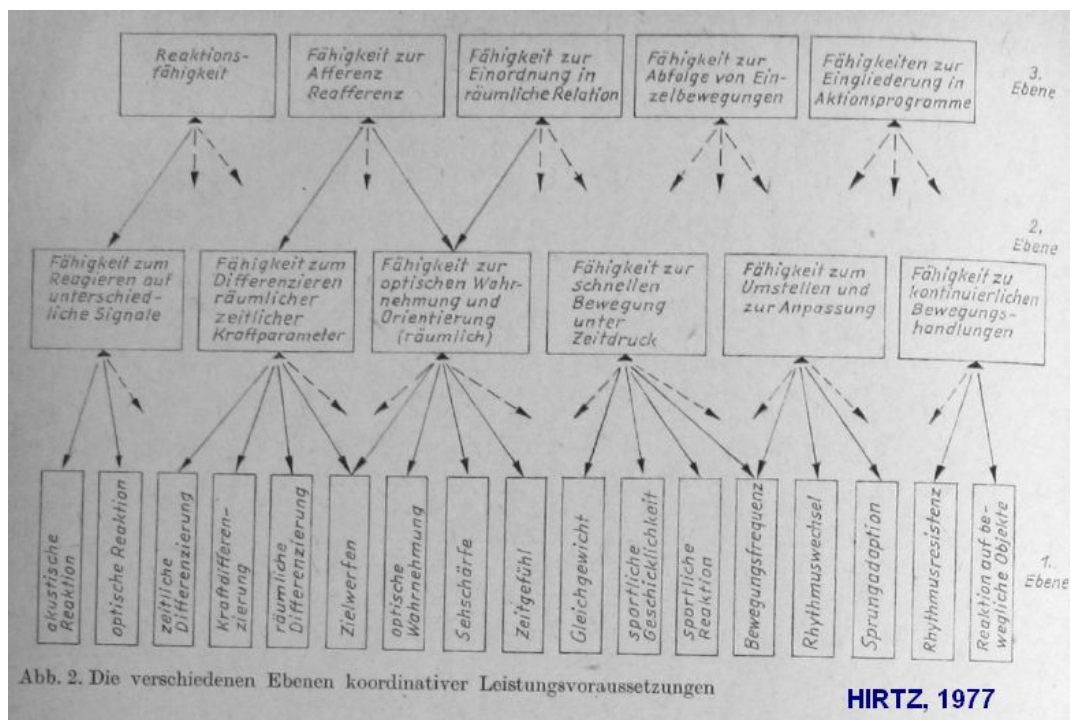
Reaktionsfähigkeit

Fähigkeit zur Afferenz Reafferenz

Fähigkeit zur Einordnung in räumliche Relation

Fähigkeit zur Abfolge von Einzelbewegungen

Fähigkeiten zur Eingliederung in Aktionsprogramme

3. Ebene

2. Ebene

Fähigkeit zum Reagieren auf unterschiedliche Signale

Fähigkeit zum Differenzieren räumlicher zeitlicher Kraftparameter

Fähigkeit zur optischen Wahrnehmung und Orientierung (räumlich)

Fähigkeit zur schnellen Bewegung unter Zeitdruck

Fähigkeit zum Umstellen und zur Anpassung

Fähigkeit zu kontinuierlichen Bewegungshandlungen

akustische Reaktion

optische Reaktion

zeitliche Differenzierung

Kraftdifferenzierung

räumliche Differenzierung

Zielwerfen

optische Wahrnehmung

Sehschärfe

Zeitgefühl

Gleichgewicht

sportliche Geschicklichkeit

sportliche Reaktion

Bewegungsfrequenz

Rhythmuswechsel

Sprungadaption

Rhythmusresistenz

Reaktion auf bewegliche Objekte

1. Ebene

Abb. 2. Die verschiedenen Ebenen koordinativer Leistungsvoraussetzungen

HIRTZ, 1977